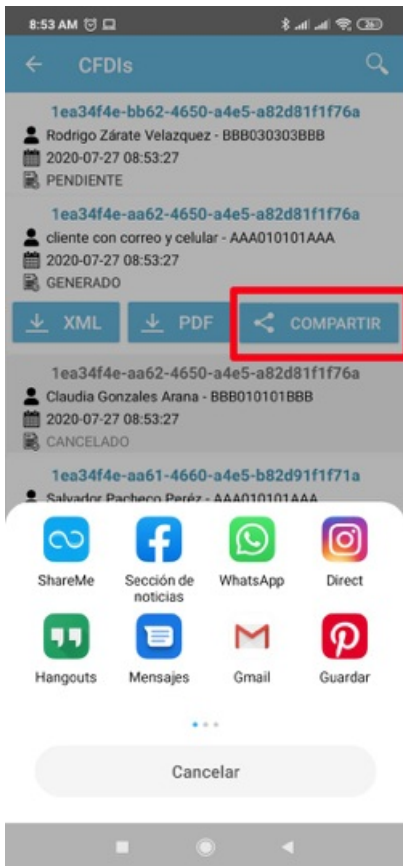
8:53 AM

26

CFDIs

1ea34f4e-bb62-4650-a4e5-a82d81f1f76a
Rodrigo Zárate Velazquez - BBB030303BBB
2020-07-27 08:53:27
PENDIENTE

1ea34f4e-aa62-4650-a4e5-a82d81f1f76a
cliente con correo y celular - AAA010101AAA
2020-07-27 08:53:27
GENERADO

XML
PDF
COMPARTIR

1ea34f4e-aa62-4650-a4e5-a82d81f1f76a
Claudia Gonzales Arana - BBB010101BBB
2020-07-27 08:53:27
CANCELADO

1ea34f4e-aa61-4660-a4e5-b82d91f1f71a
Salvador Pacheco Peréz - AAA010101AAA

ShareMe
Sección de noticias
WhatsApp
Direct
Hangouts
Mensajes
Gmail
Guardar

Cancelar